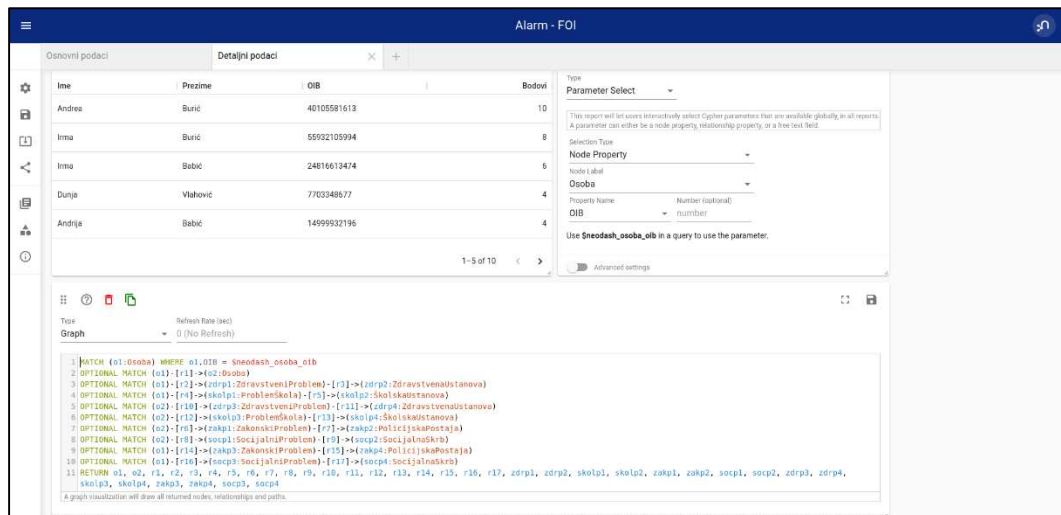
Alarm - FOI

Osnovni podaci | Detaljni podaci × +

| Ime | Prezime | OIB | Bodovi |
|---|---|---|---|
| Andrea | Burić | 40105581613 | 10 |
| Irma | Burić | 55932105994 | 8 |
| Irma | Babić | 24816613474 | 6 |
| Dunja | Vlahović | 7703348677 | 4 |
| Andrija | Babić | 14999932196 | 4 |

1-5 of 10

Type
Parameter Select

This report will let users interactively select Cypher parameters that are available globally, in all reports. A parameter can either be a node property, relationship property, or a free text field.

Selection Type
Node Property

Node Label
Osoba

Property Name
OIB

Number (optional)
number

Use $neodash_osoba_oib in a query to use the parameter.

Advanced settings

Type
Graph

Refresh Rate (sec)
0 (No Refresh)

1 MATCH (o1:Osoba) WHERE o1.OIB = $neodash_osoba_oib
2 OPTIONAL MATCH (o1)-[r1]->(o2:Osoba)
3 OPTIONAL MATCH (o1)-[r2]->(zdrp1:ZdravstveniProblem)-[r3]->(zdrp2:ZdravstvenaUstanova)
4 OPTIONAL MATCH (o1)-[r4]->(skolp1:ProblemŠkola)-[r5]->(skolp2:ŠkolskaUstanova)
5 OPTIONAL MATCH (o2)-[r10]->(zdrp3:ZdravstveniProblem)-[r11]->(zdrp4:ZdravstvenaUstanova)
6 OPTIONAL MATCH (o2)-[r12]->(skolp3:ProblemŠkola)-[r13]->(skolp4:ŠkolskaUstanova)
7 OPTIONAL MATCH (o2)-[r6]->(zakp1:ZakonskiProblem)-[r7]->(zakp2:PolicijskaPostaja)
8 OPTIONAL MATCH (o2)-[r8]->(socp1:SocijalniProblem)-[r9]->(socp2:SocijalnaSkrb)
9 OPTIONAL MATCH (o1)-[r14]->(zakp3:ZakonskiProblem)-[r15]->(zakp4:PolicijskaPostaja)
10 OPTIONAL MATCH (o1)-[r16]->(socp3:SocijalniProblem)-[r17]->(socp4:SocijalnaSkrb)
11 RETURN o1, o2, r1, r2, r3, r4, r5, r6, r7, r8, r9, r10, r11, r12, r13, r14, r15, r16, r17, zdrp1, zdrp2, skolp1, skolp2, zakp1, zakp2, socp1, socp2, zdrp3, zdrp4, skolp3, skolp4, zakp3, zakp4, socp3, socp4

A graph visualization will draw all returned nodes, relationships and paths.